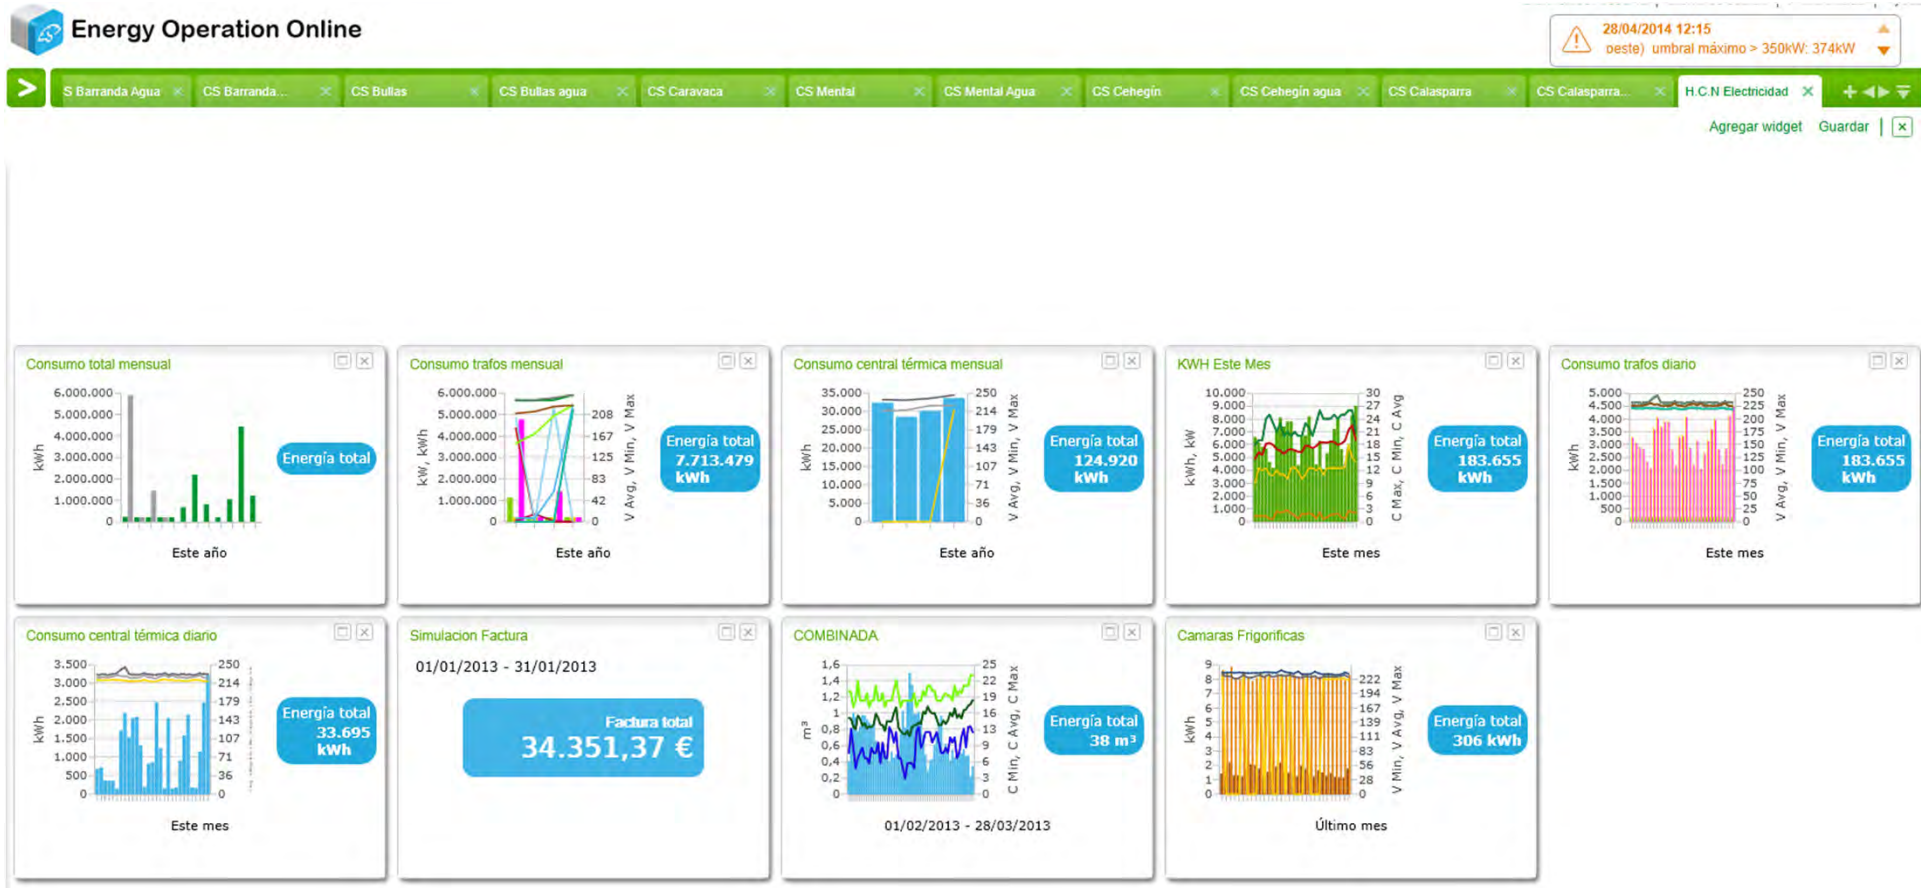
Energy Operation Online

28/04/2014 12:15
oeste) umbral máximo > 350kW: 374kW

S Barranda Agua | CS Barranda... | CS Bullas | CS Bullas agua | CS Caravaca | CS Mental | CS Mental Agua | CS Cehegin | CS Cehegin agua | CS Calasparra | CS Calasparra... | H.C.N Electricidad

Agregar widget Guardar

Consumo total mensual
6.000.000
5.000.000
4.000.000
3.000.000
2.000.000
1.000.000
0
kWh
Energía total
Este año

Consumo trafos mensual
6.000.000
5.000.000
4.000.000
3.000.000
2.000.000
1.000.000
0
kW, kWh
208
167
125
83
42
0
V Avg, V Min, V Max
Energía total 7.713.479 kWh
Este año

Consumo central térmica mensual
35.000
30.000
25.000
20.000
15.000
10.000
5.000
0
kWh
250
214
179
143
107
71
36
0
V Avg, V Min, V Max
Energía total 124.920 kWh
Este año

KWH Este Mes
10.000
9.000
8.000
7.000
6.000
5.000
4.000
3.000
2.000
1.000
0
kWh, kW
30
27
24
21
18
15
12
9
6
3
0
C Max, C Min, C Avg
Energía total 183.655 kWh
Este mes

Consumo trafos diario
5.000
4.500
4.000
3.500
3.000
2.500
2.000
1.500
1.000
500
0
kWh
250
225
200
175
150
125
100
75
50
25
0
V Avg, V Min, V Max
Energía total 183.655 kWh
Este mes

Consumo central térmica diario
3.500
3.000
2.500
2.000
1.500
1.000
500
0
kWh
250
214
179
143
107
71
36
0
Energía total 33.695 kWh
Este mes

Simulacion Factura
01/01/2013 - 31/01/2013
Factura total
34.351,37 €

COMBINADA
1,6
1,4
1,2
1
0,8
0,6
0,4
0,2
0
m³
25
22
19
16
13
9
6
3
0
C Min, C Avg, C Max
Energía total 38 m³
01/02/2013 - 28/03/2013

Camaras Frigorificas
9
8
7
6
5
4
3
2
1
0
kWh
222
194
167
139
111
83
56
28
0
V Min, V Avg, V Max
Energía total 306 kWh
Último mes